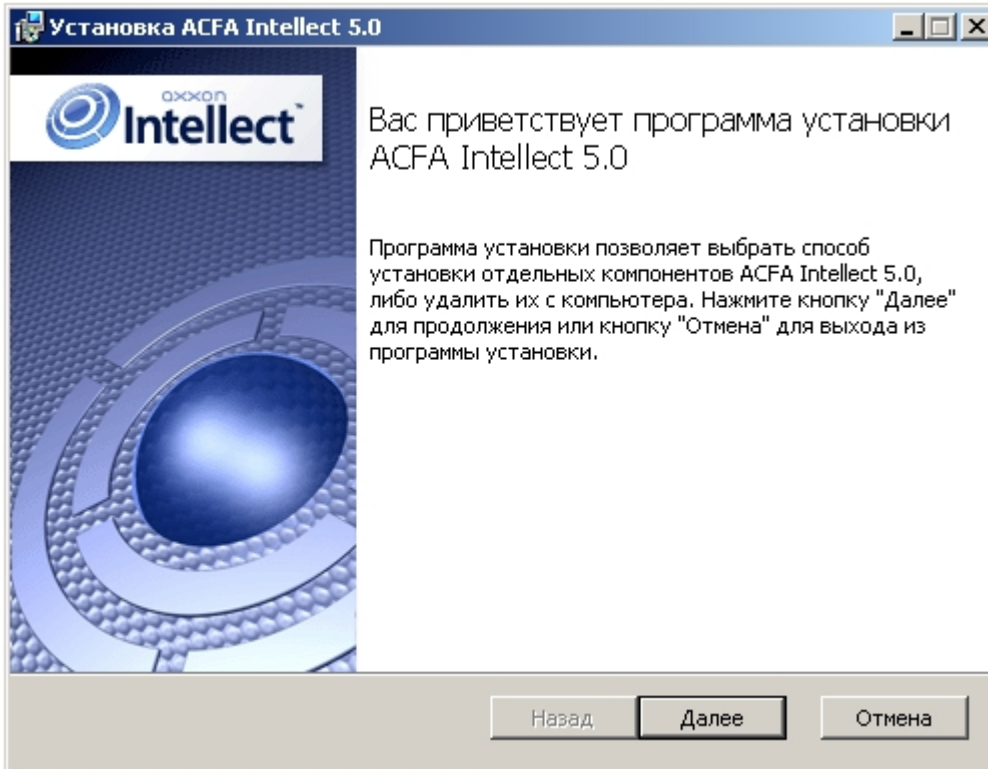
Установка ACFA Intellect 5.0

axxon
Intellect

Вас приветствует программа установки ACFA Intellect 5.0

Программа установки позволяет выбрать способ установки отдельных компонентов ACFA Intellect 5.0, либо удалить их с компьютера. Нажмите кнопку "Далее" для продолжения или кнопку "Отмена" для выхода из программы установки.

Назад
Далее
Отмена